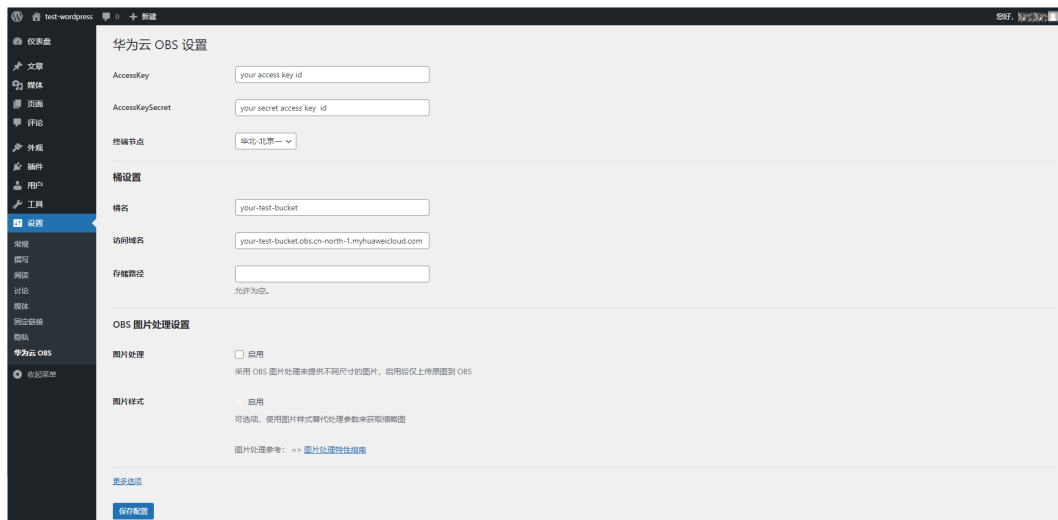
test-wordpress 0 + 新建
您好, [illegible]

仪表盘
文章
媒体
页面
评论
外观
插件
用户
工具
设置
常规
撰写
阅读
讨论
媒体
固定链接
隐私
华为云 OBS
收起菜单

华为云 OBS 设置

AccessKey
your access key id

AccessKeySecret
your secret access key id

终端节点
华北-北京一

桶设置

桶名
your-test-bucket

访问域名
your-test-bucket.obs.cn-north-1.myhuaweicloud.com

存储路径

允许为空。

OBS 图片处理设置

图片处理
启用
采用 OBS 图片处理来提供不同尺寸的图片，启用后仅上传原图到 OBS

图片样式
启用
可选项，使用图片样式替代处理参数来获取缩略图

图片处理参考： => 图片处理特性指南

更多选项

保存配置